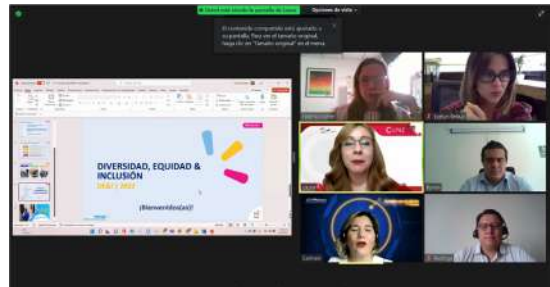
Usted está viendo la pantalla de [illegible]
Opciones de vista

El contenido compartido se ajustó a su pantalla. Para ver el tamaño original, haga clic en "Tamaño original" en el menú.

DIVERSIDAD, EQUIDAD & INCLUSIÓN
2020 | 2022

¡Bienvenidos(as)!